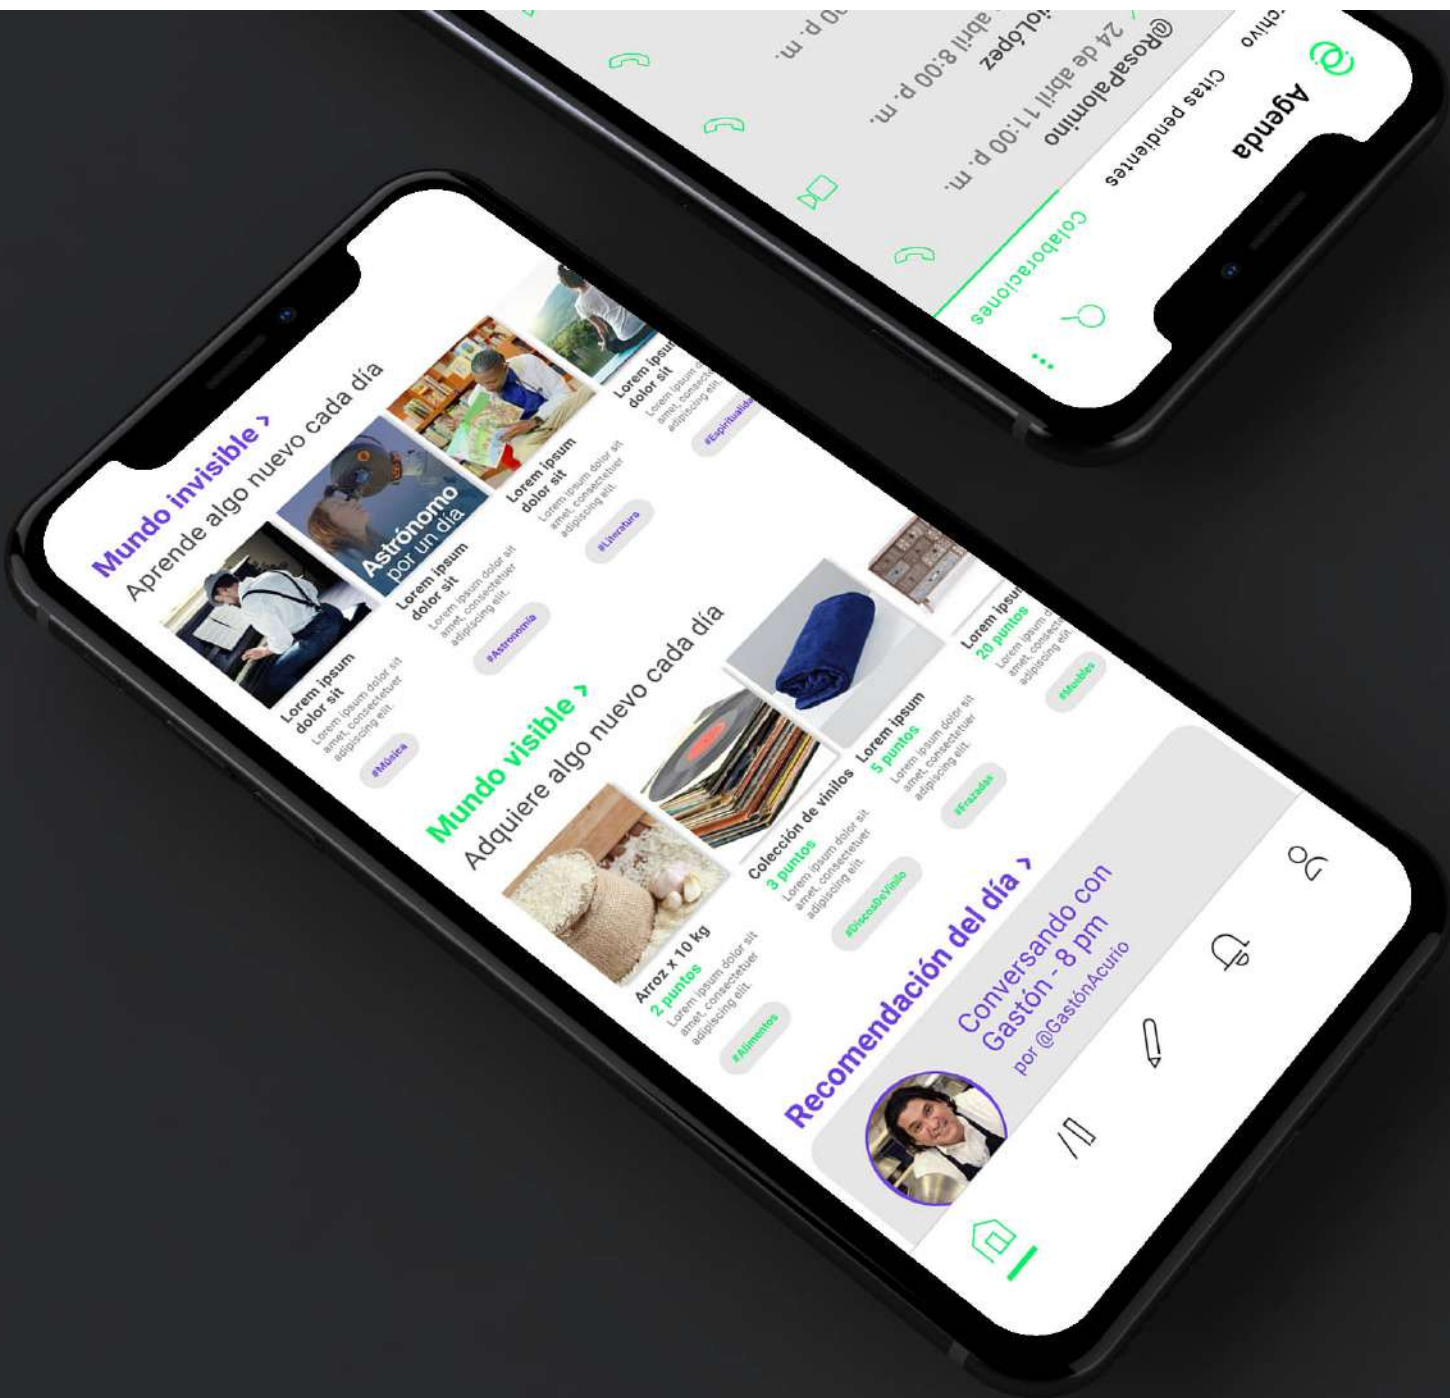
Agenda
Citas pendientes
Colaboraciones
chivo
@RosaPalomino
24 de abril 11:00 p. m.
iolópez
abril 8:00 p. m.
00 p. m.

Mundo invisible ›
Aprende algo nuevo cada día

Lorem ipsum dolor sit
Lorem ipsum dolor sit amet, consectetuer adipiscing elit.
#Música

Astrónomo por un día
Lorem ipsum dolor sit
Lorem ipsum dolor sit amet, consectetuer adipiscing elit.
#Astronomía

Lorem ipsum dolor sit
Lorem ipsum dolor sit amet, consectetuer adipiscing elit.
#Literatura

Lorem ipsum dolor sit
Lorem ipsum dolor sit amet, consectetuer adipiscing elit.
#Espiritualidad

Mundo visible ›
Adquiere algo nuevo cada día

Arroz x 10 kg
2 puntos
Lorem ipsum dolor sit amet, consectetuer adipiscing elit.
#Alimentos

Colección de vinilos
3 puntos
Lorem ipsum dolor sit amet, consectetuer adipiscing elit.
#DiscosDeVinilo

Lorem ipsum
5 puntos
Lorem ipsum dolor sit amet, consectetuer adipiscing elit.
#Frazadas

Lorem ipsum
20 puntos
Lorem ipsum dolor sit amet, consectetuer adipiscing elit.
#Muebles

Recomendación del día ›
Conversando con Gastón - 8 pm
por @GastónAcurio